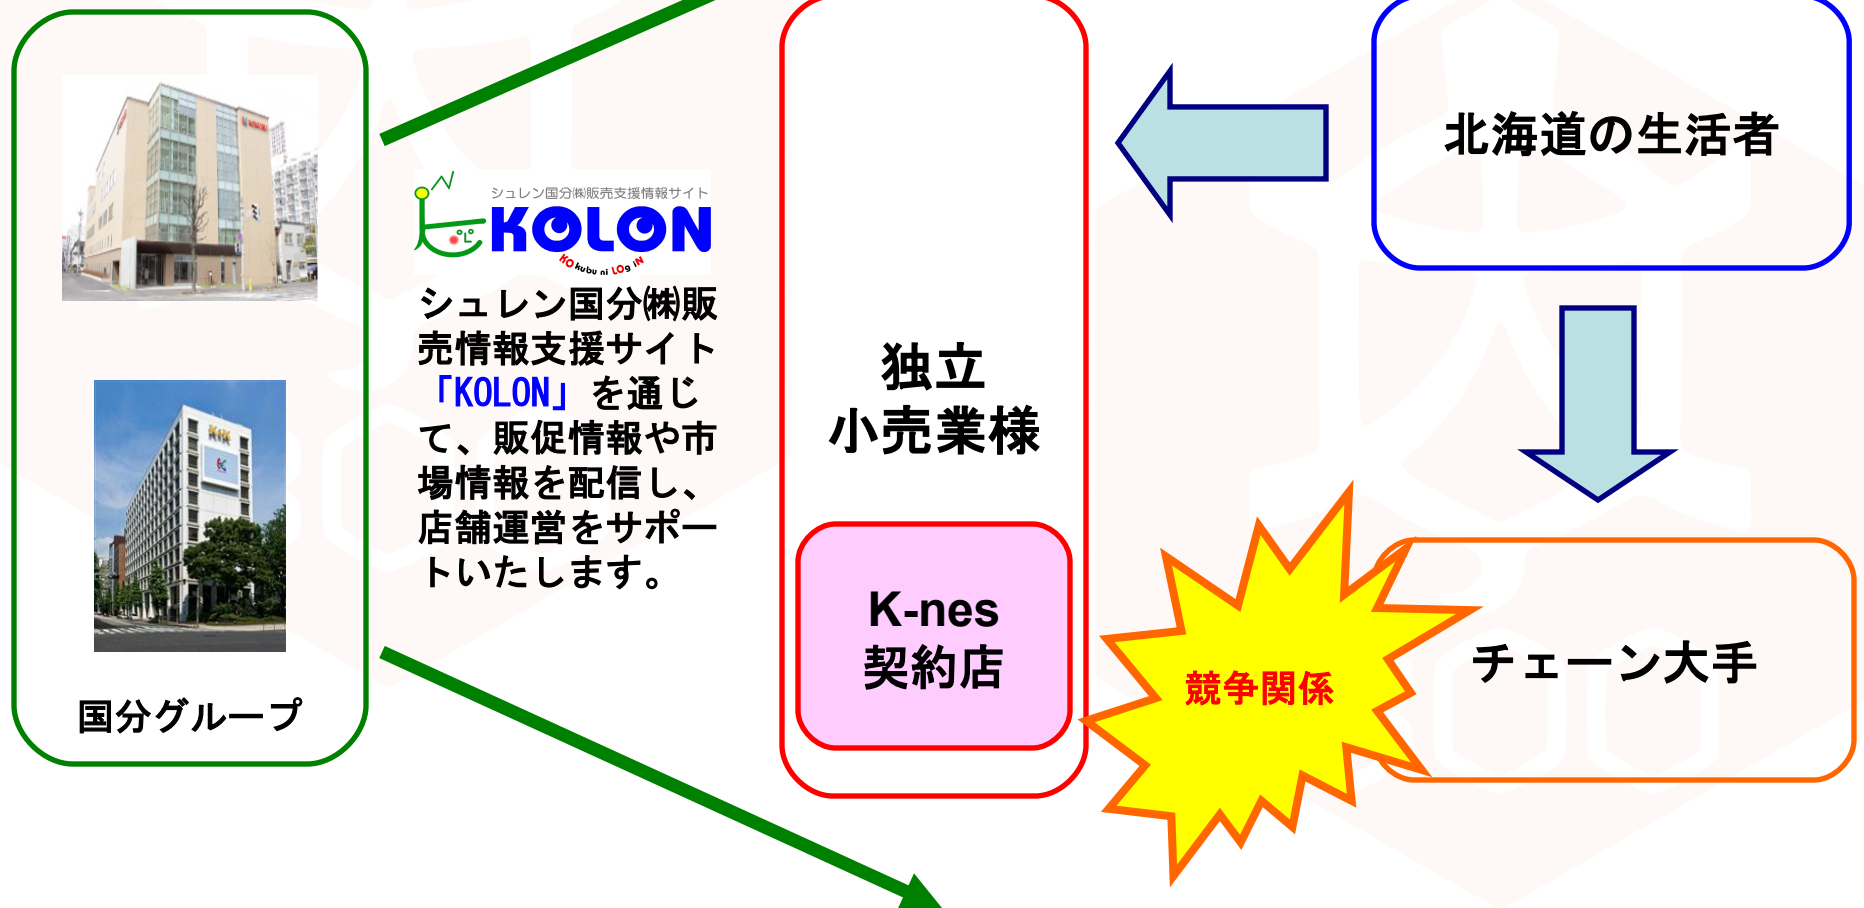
シュレン国分㈱販売支援情報サイト
KOLON
KOkubu ni LOg iN

シュレン国分㈱販売情報支援サイト「KOLON」を通じて、販促情報や市場情報を配信し、店舗運営をサポートいたします。

国分グループ

独立
小売業様

K-nes
契約店

北海道の生活者

競争関係

チェーン大手